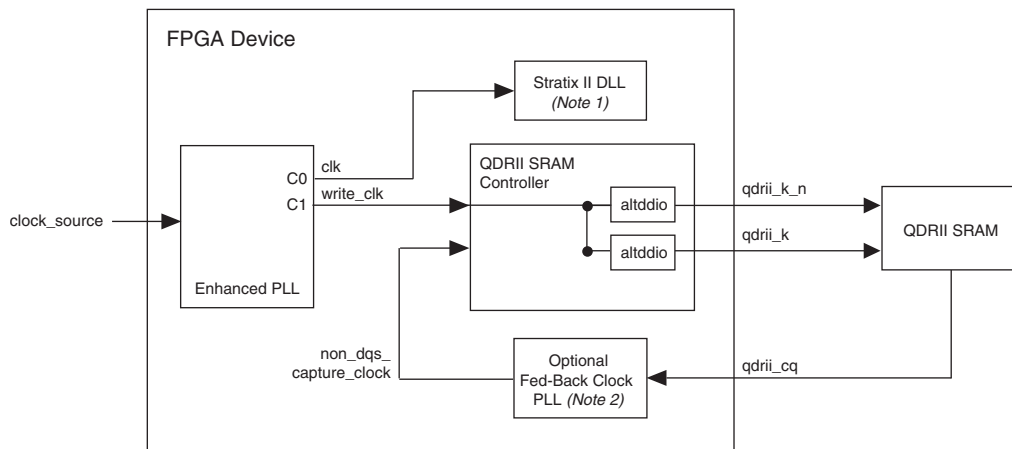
FPGA Device

Stratix II DLL
(Note 1)

clk
C0
write_clk
C1

clock_source

Enhanced PLL

QDRII SRAM
Controller

altddio

altddio

qdrii_k_n

qdrii_k

QDRII SRAM

non_dqs_
capture_clock

Optional
Fed-Back Clock
PLL (Note 2)

qdrii_cq